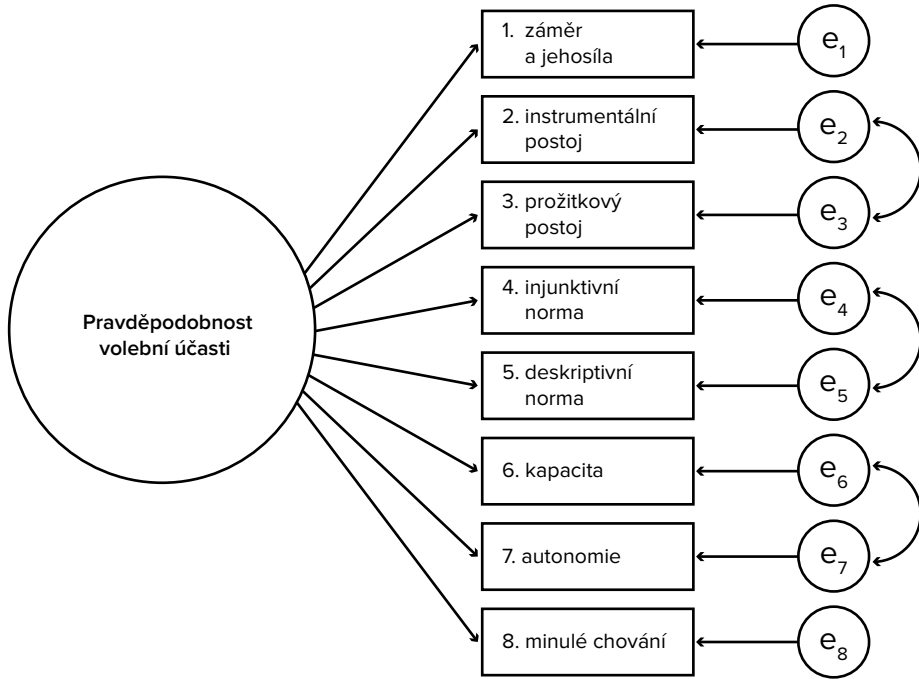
Pravděpodobnost volební účasti

1. záměr a jehosíla

2. instrumentální postoj

3. prožitkový postoj

4. injunktivní norma

5. deskriptivní norma

6. kapacita

7. autonomie

8. minulé chování

$e_1$

$e_2$

$e_3$

$e_4$

$e_5$

$e_6$

$e_7$

$e_8$